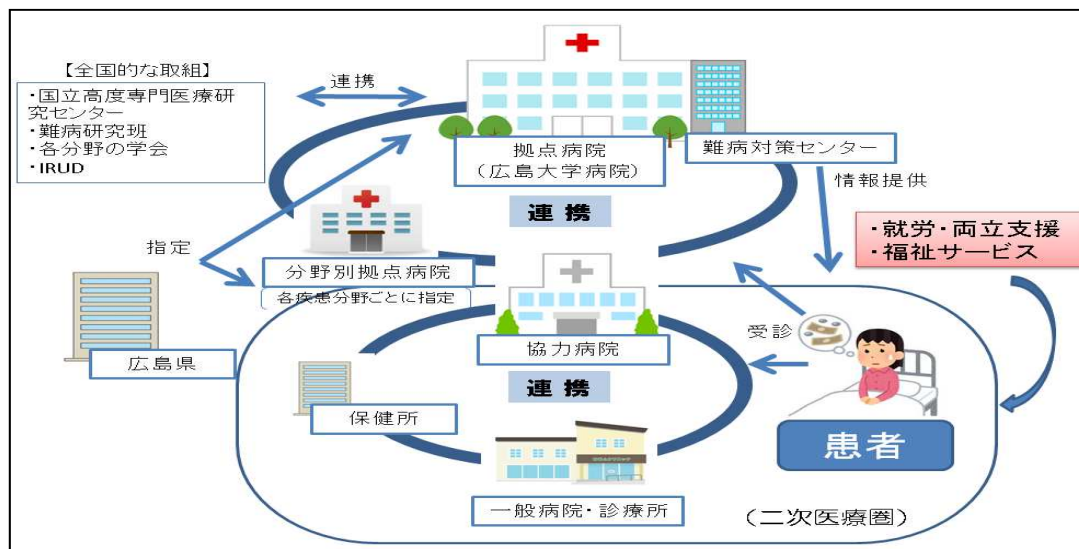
【全国的な取組】
・国立高度専門医療研究センター
・難病研究班
・各分野の学会
・IRUD

連携

拠点病院
（広島大学病院）

難病対策センター

情報提供

・就労・両立支援
・福祉サービス

連携

指定

分野別拠点病院

各疾患分野ごとに指定

協力病院

受診

広島県

連携

保健所

患者

一般病院・診療所

（二次医療圏）